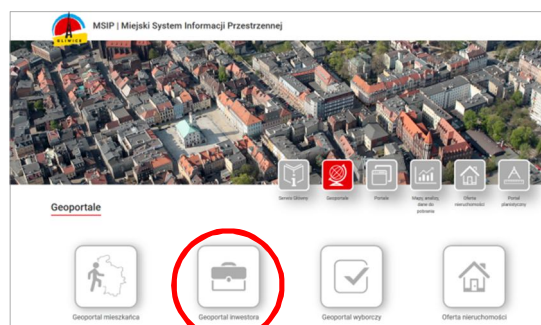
GLIWICE

MSIP | Miejski System Informacji Przestrzennej

Serwis Główny

Geoportale

Portale

Mapy, analizy, dane do pobrania

Oferta nieruchomości

Portal planistyczny

Geoportale

Geoportal mieszkańca

Geoportal inwestora

Geoportal wyborczy

Oferta nieruchomości